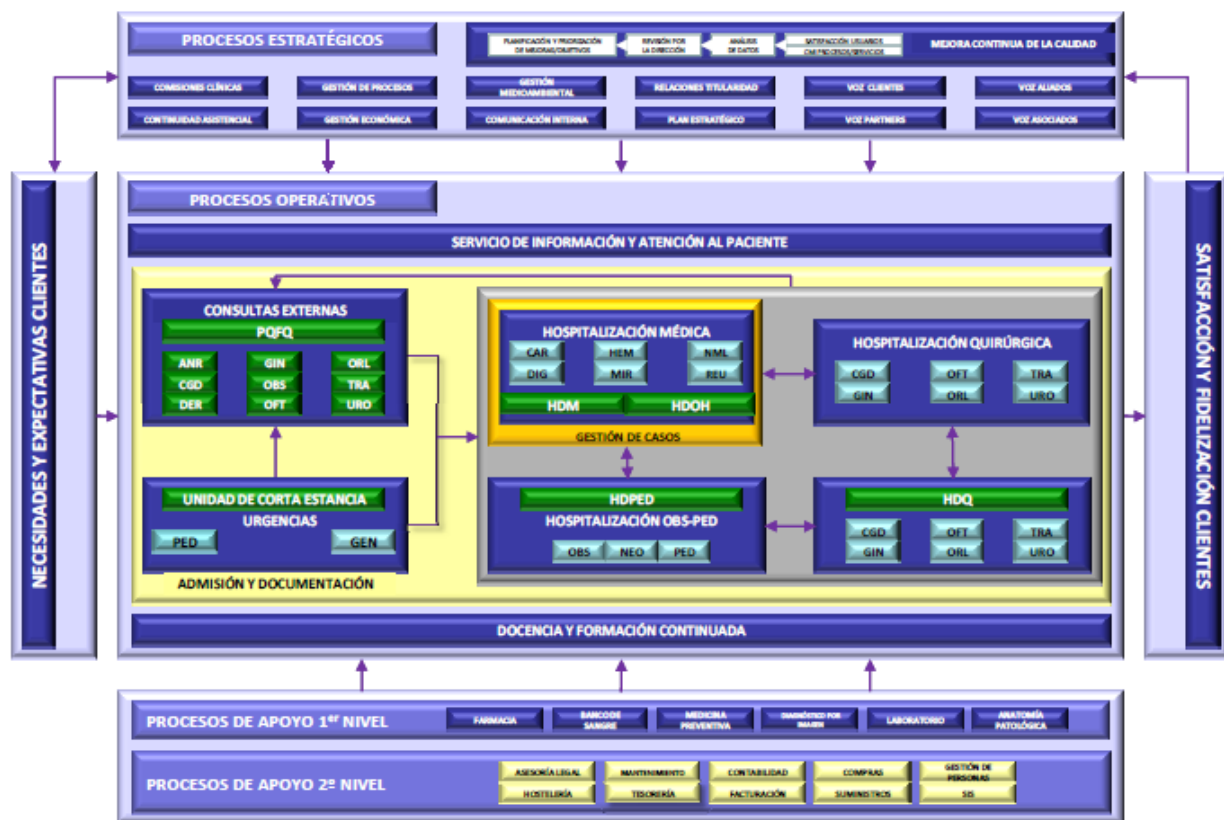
PROCESOS ESTRATÉGICOS

PLANIFICACIÓN Y PRIORIZACIÓN DE MEJORAS/OBJETIVOS
REVISIÓN POR LA DIRECCIÓN
ANÁLISIS DE DATOS
SATISFACCIÓN USUARIOS CARTERA PROCESOS/SERVICIOS
MEJORA CONTINUA DE LA CALIDAD

COMISIONES CLÍNICAS
GESTIÓN DE PROCESOS
GESTIÓN MEDIOAMBIENTAL
RELACIONES TITULARIDAD
VOZ CLIENTES
VOZ ALIADOS
CONTINUIDAD ASISTENCIAL
GESTIÓN ECONÓMICA
COMUNICACIÓN INTERNA
PLAN ESTRATÉGICO
VOZ PARTNERS
VOZ ASOCIADOS

NECESIDADES Y EXPECTATIVAS CLIENTES

PROCESOS OPERATIVOS

SERVICIO DE INFORMACIÓN Y ATENCIÓN AL PACIENTE

CONSULTAS EXTERNAS
PQFQ
ANR
GIN
ORL
CGD
OBS
TRA
DER
OFT
URO

HOSPITALIZACIÓN MÉDICA
CAR
HEM
NML
DIG
MIR
REU
HDM
HDOH
GESTIÓN DE CASOS

HOSPITALIZACIÓN QUIRÚRGICA
CGD
OFT
TRA
GIN
ORL
URO

UNIDAD DE CORTA ESTANCIA
URGENCIAS
PED
GEN
ADMISIÓN Y DOCUMENTACIÓN

HDPED
HOSPITALIZACIÓN OBS-PED
OBS
NEO
PED

HDQ
CGD
OFT
TRA
GIN
ORL
URO

DOCENCIA Y FORMACIÓN CONTINUADA

SATISFACCIÓN Y FIDELIZACIÓN CLIENTES

PROCESOS DE APOYO 1$^{er}$ NIVEL
FARMACIA
BANCO DE SANGRE
MEDICINA PREVENTIVA
DIAGNÓSTICO POR IMAGEN
LABORATORIO
ANATOMÍA PATOLÓGICA

PROCESOS DE APOYO 2º NIVEL
ASESORÍA LEGAL
MANTENIMIENTO
CONTABILIDAD
COMPRAS
GESTIÓN DE PERSONAS
HOSTELERÍA
TESORERÍA
FACTURACIÓN
SUMINISTROS
SIS